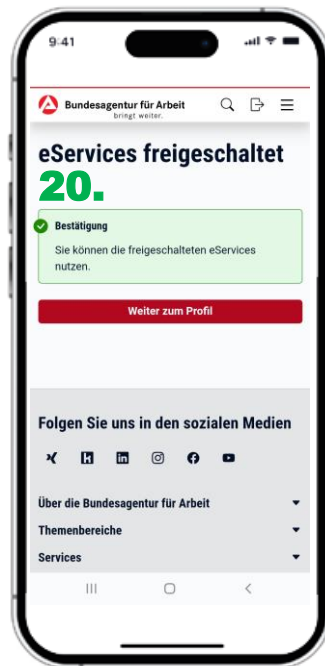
9:41

Bundesagentur für Arbeit
bringt weiter.

eServices freigeschaltet

20.

Bestätigung

Sie können die freigeschalteten eServices nutzen.

Weiter zum Profil

Folgen Sie uns in den sozialen Medien

Über die Bundesagentur für Arbeit

Themenbereiche

Services